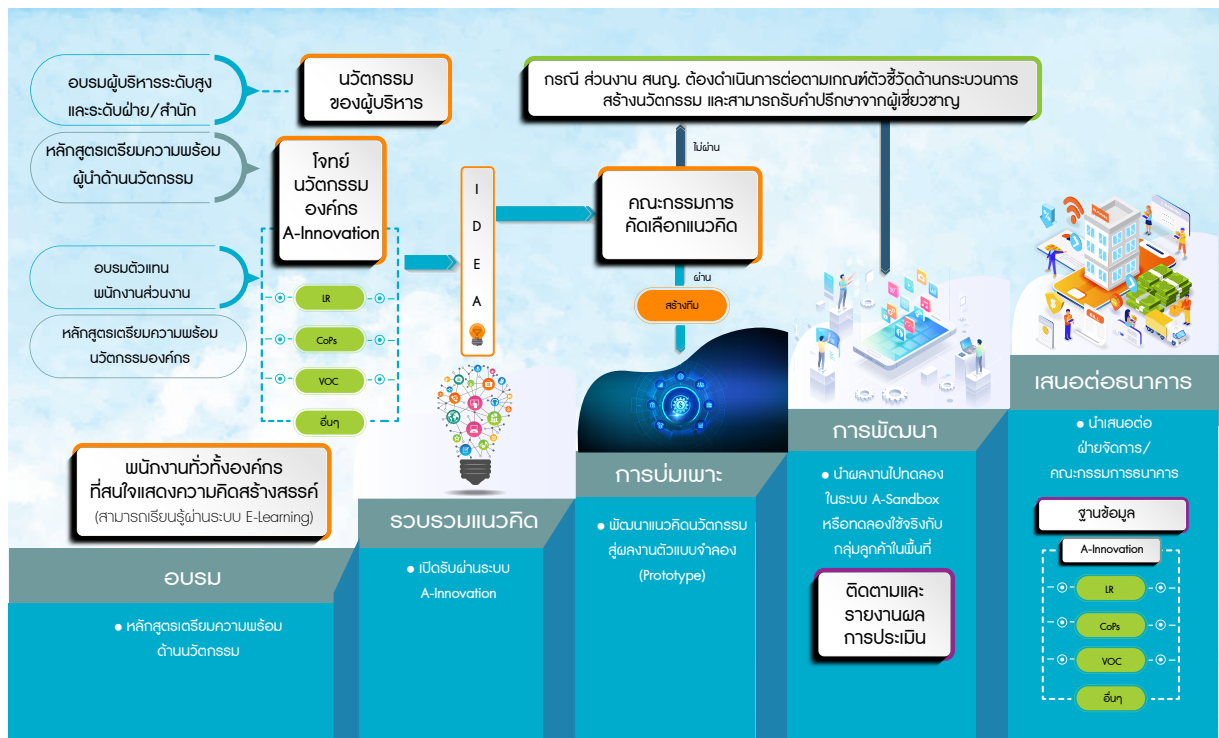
อบรมผู้บริหารระดับสูง และระดับฝ่าย/สำนัก

นวัตกรรม ของผู้บริหาร

หลักสูตรเตรียมความพร้อม ผู้นำด้านนวัตกรรม

โจทย์ นวัตกรรม องค์กร A-Innovation

อบรมตัวแทน พนักงานส่วนงาน

หลักสูตรเตรียมความพร้อม นวัตกรรมองค์กร

LR

CoPs

VOC

อื่นๆ

I D E A

กรณี ส่วนงาน สนญ. ต้องดำเนินการต่อตามเกณฑ์ตัวชี้วัดด้านกระบวนการ สร้างนวัตกรรม และสามารถรับคำปรึกษาจากผู้เชี่ยวชาญ

ไม่ผ่าน

คณะกรรมการ คัดเลือกแนวคิด

ผ่าน

สร้างทีม

พนักงานทั่วทั้งองค์กร ที่สนใจแสดงความคิดสร้างสรรค์ (สามารถเรียนรู้ผ่านระบบ E-Learning)

อบรม

● หลักสูตรเตรียมความพร้อม ด้านนวัตกรรม

รวบรวมแนวคิด

● เปิดรับผ่านระบบ A-Innovation

การบ่มเพาะ

● พัฒนาแนวคิดนวัตกรรม สู่ผลงานต้นแบบจำลอง (Prototype)

การพัฒนา

● นำผลงานไปทดลอง ในระบบ A-Sandbox หรือทดลองใช้จริงกับ กลุ่มลูกค้าในพื้นที่

ติดตามและ รายงานผล การประเมิน

เสนอต่อธนาคาร

● นำเสนอต่อ ฝ่ายจัดการ/ คณะกรรมการธนาคาร

ฐานข้อมูล

A-Innovation

LR

CoPs

VOC

อื่นๆ